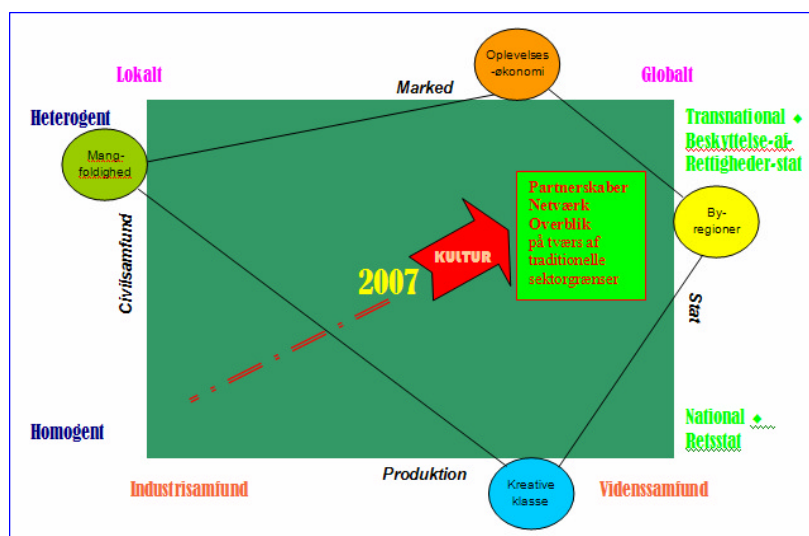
Lokalt

Oplevelses-økonomi

Globalt

Marked

Heterogent

Mang-foldighed

Transnational ◆ Beskyttelse-af-Rettigheder-stat

Partnerskaber Netværk Overblik på tværs af traditionelle sektorgrænser

By-regioner

Civilsamfund

KULTUR

2007

Stat

Homogent

National ◆ Retsstat

Produktion

Industrisamfund

Kreative klasse

Videnssamfund